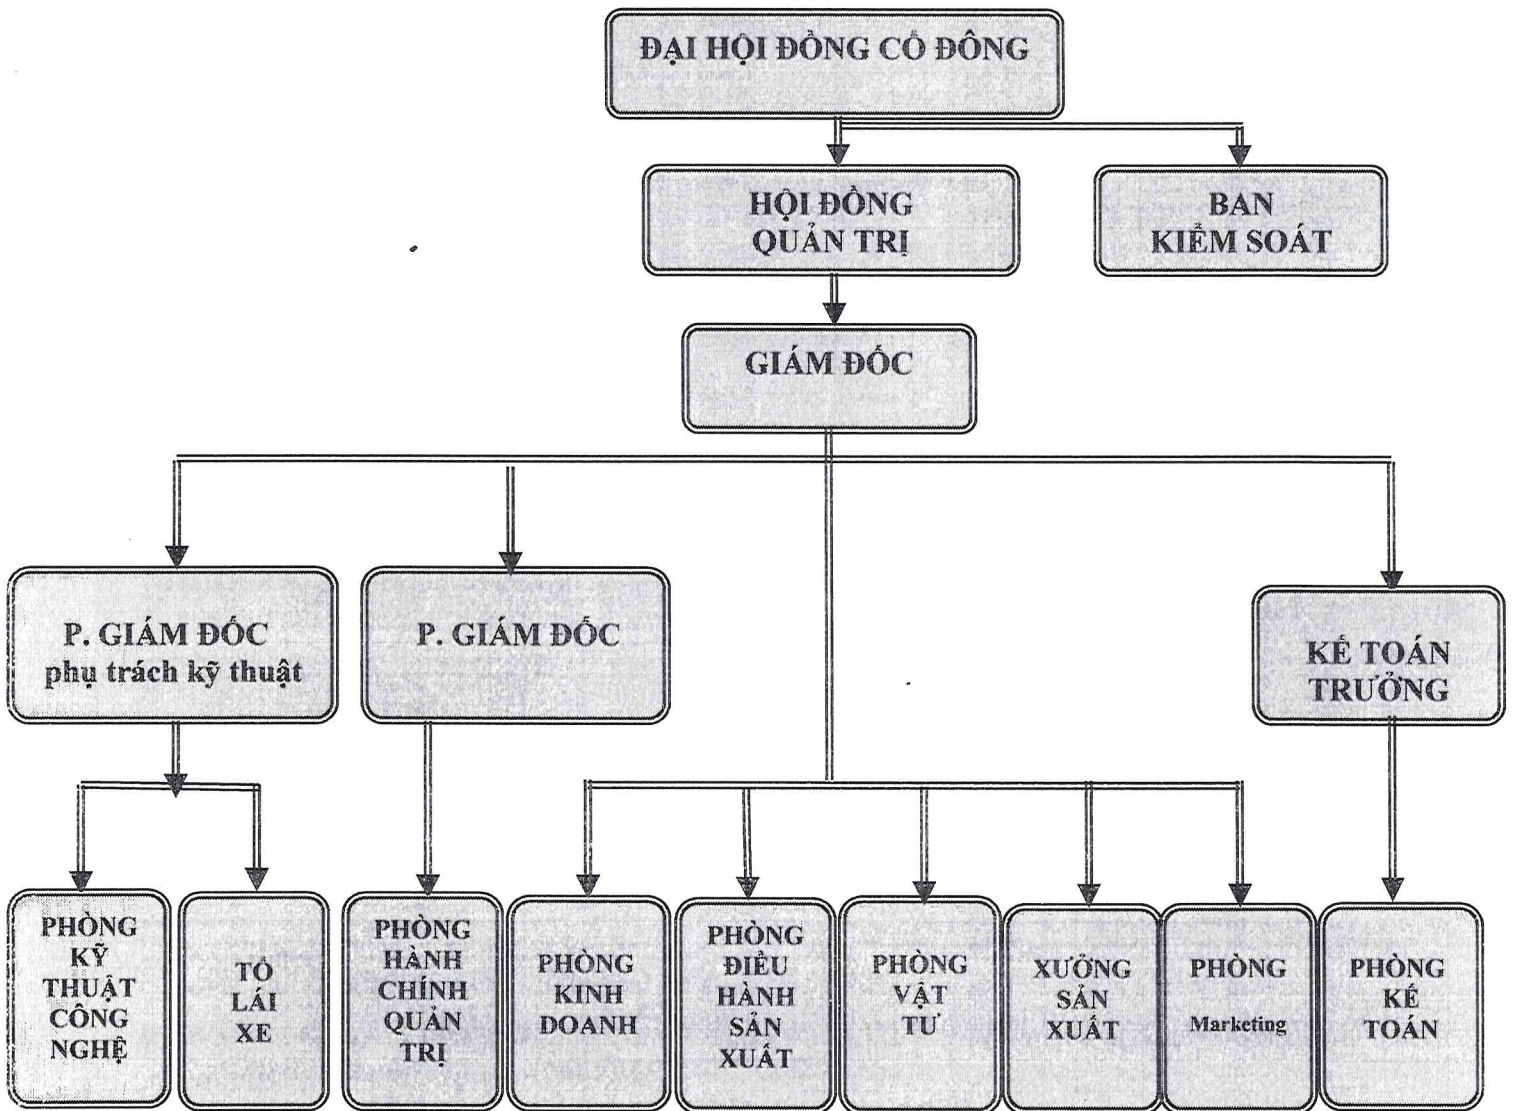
ĐẠI HỘI ĐỒNG CỔ ĐÔNG

HỘI ĐỒNG QUẢN TRỊ

BAN KIỂM SOÁT

GIÁM ĐỐC

P. GIÁM ĐỐC phụ trách kỹ thuật

P. GIÁM ĐỐC

KẾ TOÁN TRƯỞNG

PHÒNG KỸ THUẬT CÔNG NGHỆ

TỔ LÁI XE

PHÒNG HÀNH CHÍNH QUẢN TRỊ

PHÒNG KINH DOANH

PHÒNG ĐIỀU HÀNH SẢN XUẤT

PHÒNG VẬT TƯ

XƯỞNG SẢN XUẤT

PHÒNG Marketing

PHÒNG KẾ TOÁN